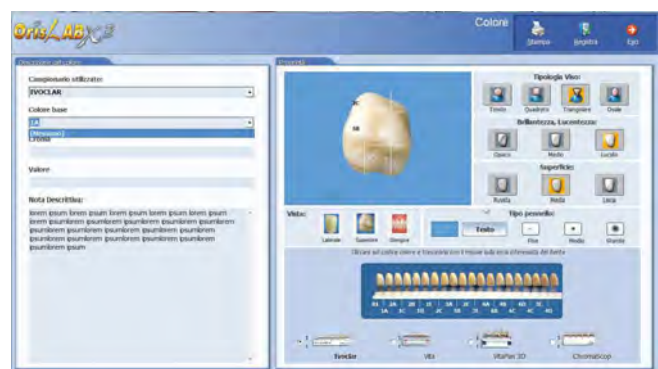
OrisLAB

Colore

Stampa
Registra
Esci

Descrizione attivabile

Campionario utilizzato:
IVOCLAR

Colore base
1A
(Nessuno)
Croma

Valore

Nota Descrittiva:
lorem ipsum lorem ipsum lorem ipsum lorem ipsum lorem ipsum lorem ipsumlorem ipsumlorem ipsumlorem ipsumlorem ipsumlorem ipsumlorem ipsumlorem ipsumlorem ipsumlorem ipsumlorem ipsumlorem ipsumlorem ipsumlorem ipsumlorem ipsumlorem ipsum

Proprietà

Tipologia Viso:
Tondo
Quadrato
Triangolare
Ovale

Brillantezza, Lucentezza:
Opaco
Medio
Lucido

Superficie:
Rusida
Media
Liscia

Vista:
Laterale
Superiore
Dimipar

Tipo pennello:
Testo
Fine
Medio
Grande

Cliccare sul colore scelto e trascinarlo con il mouse sulla zona interessata del dente

Ivoclar
Vita
VitaPan 3D
ChromaScop